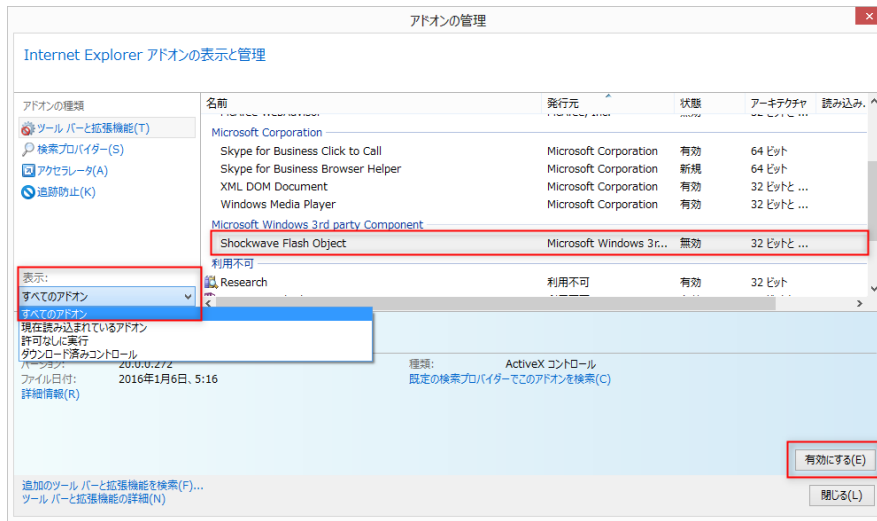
アドオンの管理

Internet Explorer アドオンの表示と管理

アドオンの種類
ツール バーと拡張機能(T)
検索プロバイダー(S)
アクセラレータ(A)
追跡防止(K)

表示:
すべてのアドオン
すべてのアドオン
現在読み込まれているアドオン
許可なしに実行
ダウンロード済みコントロール

| 名前 | 発行元 | 状態 | アーキテクチャ | 読み込み... |
|---|---|---|---|---|
| Microsoft Corporation | | | | |
| Skype for Business Click to Call | Microsoft Corporation | 有効 | 64 ビット | |
| Skype for Business Browser Helper | Microsoft Corporation | 新規 | 64 ビット | |
| XML DOM Document | Microsoft Corporation | 有効 | 32 ビットと ... | |
| Windows Media Player | Microsoft Corporation | 有効 | 32 ビットと ... | |
| Microsoft Windows 3rd party Component | | | | |
| Shockwave Flash Object | Microsoft Windows 3r... | 無効 | 32 ビットと ... | |
| 利用不可 | | | | |
| Research | 利用不可 | 有効 | 32 ビット | |

バージョン: 20.0.0.272
ファイル日付: 2016年1月6日、5:16
詳細情報(R)
種類: ActiveX コントロール
既定の検索プロバイダーでこのアドオンを検索(C)

有効にする(E)

追加のツール バーと拡張機能を検索(F)...
ツール バーと拡張機能の詳細(N)

閉じる(L)